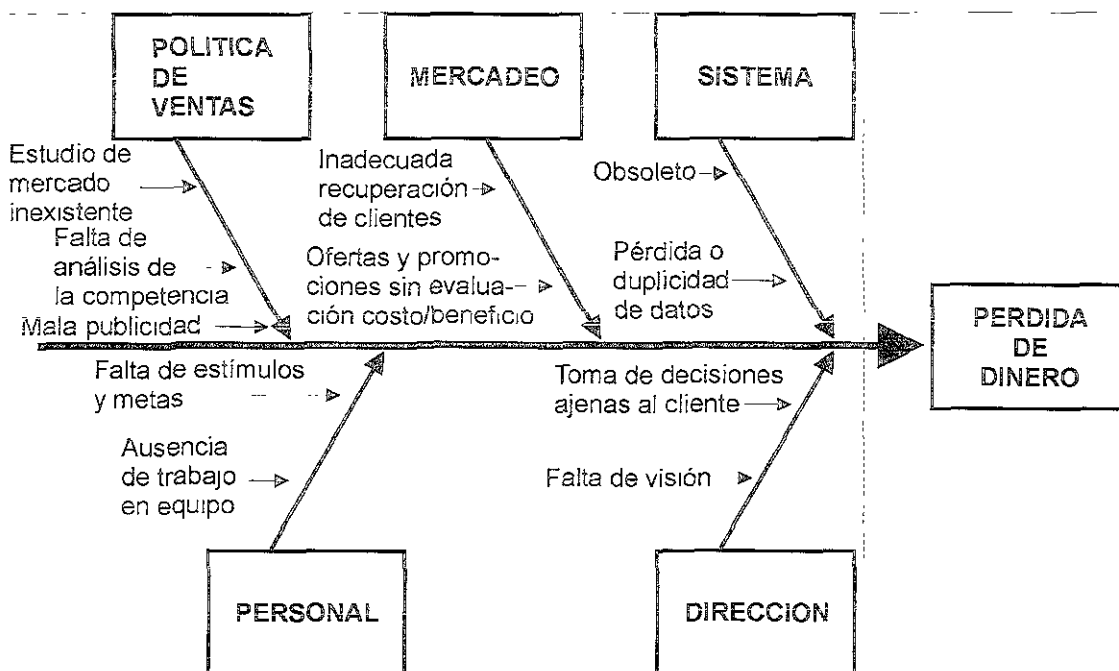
POLITICA DE VENTAS

MERCADEO

SISTEMA

Estudio de mercado inexistente

Falta de análisis de la competencia

Mala publicidad

Inadecuada recuperación de clientes

Ofertas y promociones sin evaluación costo/beneficio

Obsoleto

Pérdida o duplicidad de datos

PERDIDA DE DINERO

Falta de estímulos y metas

Ausencia de trabajo en equipo

Toma de decisiones ajenas al cliente

Falta de visión

PERSONAL

DIRECCION